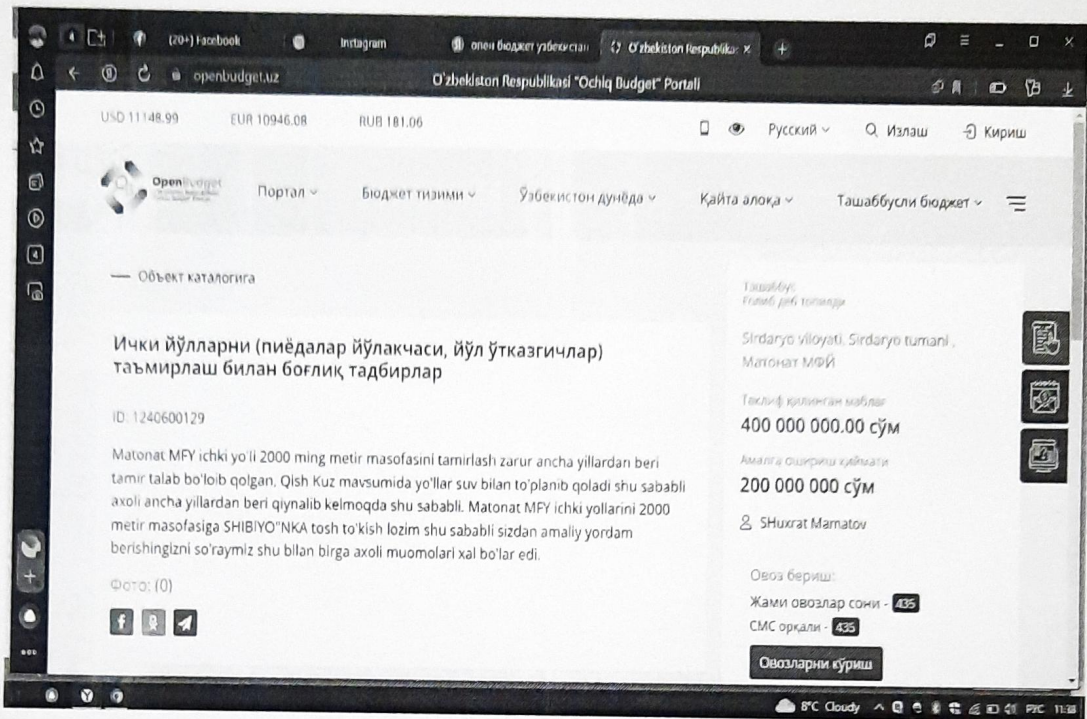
(20+) Facebook
Instagram
open бюджет узбекистан
O'zbekiston Respublika ×
openbudget.uz
O'zbekiston Respublikasi "Ochiq Budget" Portali

USD 11148.99 EUR 10946.08 RUB 181.06

Русский Излаш Кириш

OpenBudget

Портал Бюджет тизими Ўзбекистон дунёда Қайта алоқа Ташаббусли бюджет

— Объект каталогига

Ичкй йўлларни (пиёдалар йўлакчаси, йўл ўтказгичлар) таъмирлаш билан боғлиқ тадбирлар

ID: 1240600129

Matonat MFY ichki yo'li 2000 ming metir masofasini tamirlash zarur ancha yillardan beri tamir talab bo'loib qolgan, Qish Kuz mavsumida yo'llar suv bilan to'planib qoladi shu sababli axoli ancha yillardan beri qiynalib kelmoqda shu sababli. Matonat MFY ichki yollarini 2000 metir masofasiga SHIBIYO"NKA tosh to'kish lozim shu sababli sizdan amaliy yordam berishingizni so'raymiz shu bilan birga axoli muomolari xal bo'lar edi.

Фото: (0)

Ташаббус
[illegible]

Sirdaryo viloyati, Sirdaryo tumani, Матонат МФЙ

Таклиф қилинган маблағ
400 000 000.00 сўм

Амалга оширилиш қиймати
200 000 000 сўм

SHuxrat Mamatov

Овоз бериш:
Жами овозлар сони - 435
СМС орқали - 435

Овозларни кўриш

8°C Cloudy РУС 11:38